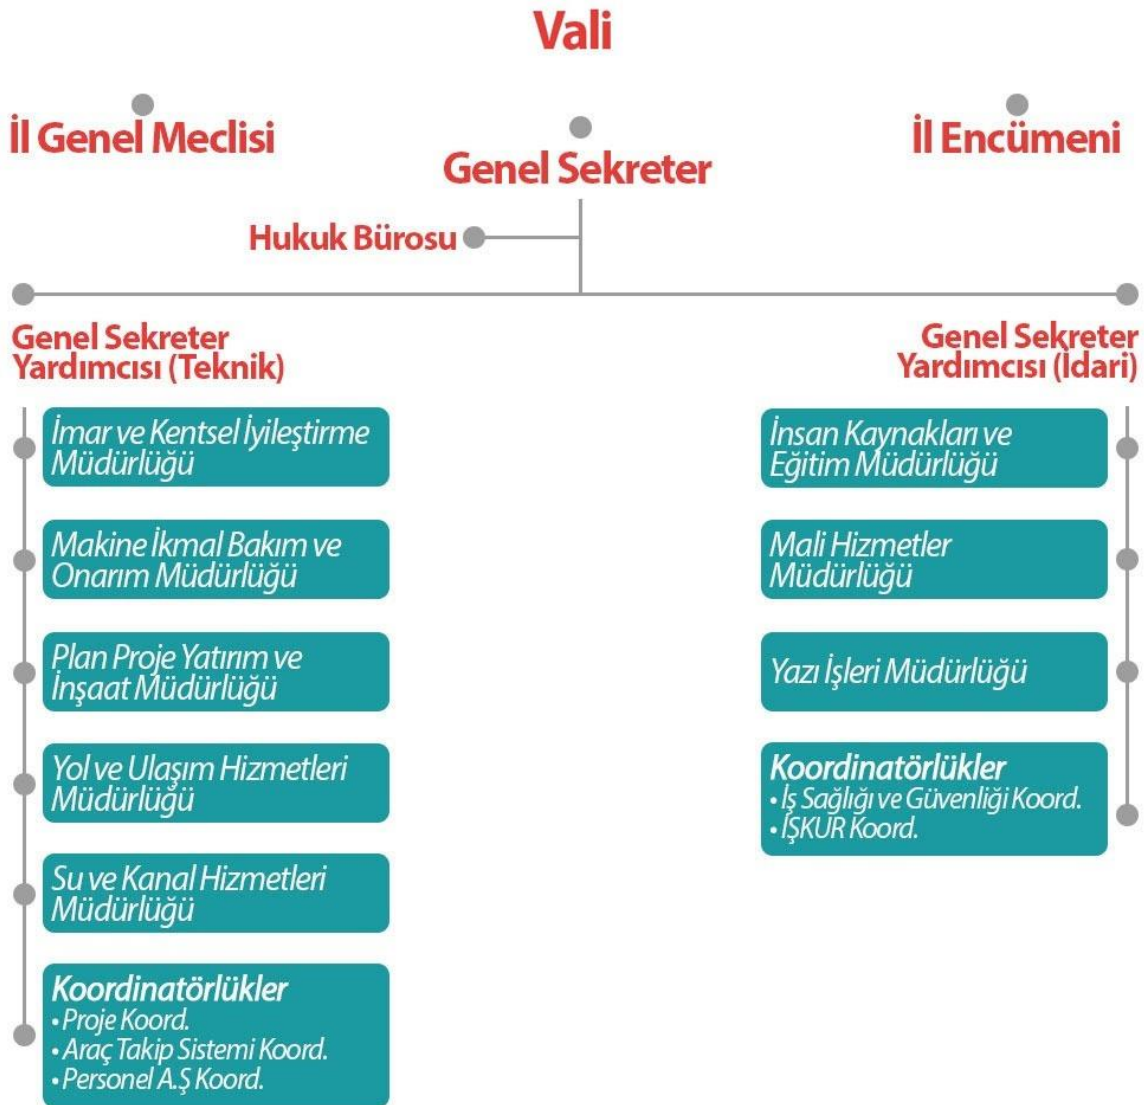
Vali

İl Genel Meclisi

Genel Sekreter

İl Encümeni

Hukuk Bürosu

Genel Sekreter Yardımcısı (Teknik)

İmar ve Kentsel İyileştirme Müdürlüğü

Makine İkmal Bakım ve Onarım Müdürlüğü

Plan Proje Yatırım ve İnşaat Müdürlüğü

Yol ve Ulaşım Hizmetleri Müdürlüğü

Su ve Kanal Hizmetleri Müdürlüğü

Koordinatörlükler
• Proje Koord.
• Araç Takip Sistemi Koord.
• Personel A.Ş Koord.

Genel Sekreter Yardımcısı (İdari)

İnsan Kaynakları ve Eğitim Müdürlüğü

Mali Hizmetler Müdürlüğü

Yazı İşleri Müdürlüğü

Koordinatörlükler
• İş Sağlığı ve Güvenliği Koord.
• İŞKUR Koord.